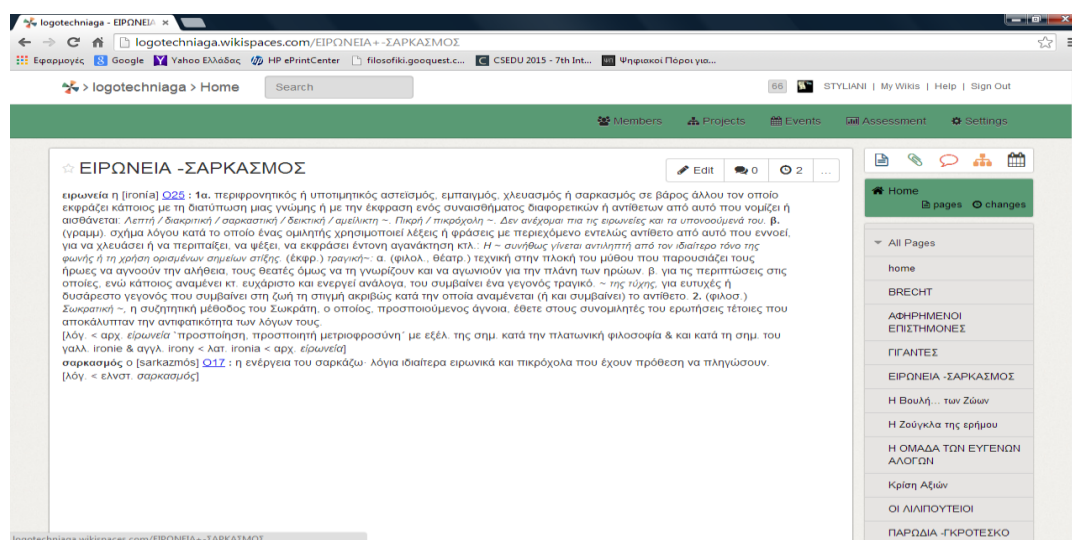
logotechniaga - ΕΙΡΩΝΕΙΑ ×

logotechniaga.wikispaces.com/ΕΙΡΩΝΕΙΑ+-ΣΑΡΚΑΣΜΟΣ

Εφαρμογές Google Yahoo Ελλάδας HP ePrintCenter filosofiki.gooquest.c... CSEDU 2015 - 7th Int... Ψηφιακοί Πόροι για...

> logotechniaga > Home Search 66 STYLIANI | My Wikis | Help | Sign Out

Members Projects Events Assessment Settings

ΕΙΡΩΝΕΙΑ -ΣΑΡΚΑΣΜΟΣ

Edit 0 2 ...

ειρωνεία η [ironía] O25 : 1α. περιφρονητικός ή υποτιμητικός αστεϊσμός, εμπαιγμός, χλευασμός ή σαρκασμός σε βάρος άλλου τον οποίο εκφράζει κάποιος με τη διατύπωση μιας γνώμης ή με την έκφραση ενός συναισθήματος διαφορετικών ή αντίθετων από αυτό που νομίζει ή αισθάνεται: Λεπτή / διακριτική / σαρκαστική / δεικτική / αμείλικτη ~. Πικρή / πικρόχολη ~. Δεν ανέχομαι πια τις ειρωνείες και τα υπονοούμενά του. β. (γραμμ). σχήμα λόγου κατά το οποίο ένας ομιλητής χρησιμοποιεί λέξεις ή φράσεις με περιεχόμενο εντελώς αντίθετο από αυτό που εννοεί, για να χλευάσει ή να περιπαίξει, να ψέξει, να εκφράσει έντονη αγανάκτηση κτλ.: Η ~ συνήθως γίνεται αντιληπτή από τον ιδιαίτερο τόνο της φωνής ή τη χρήση ορισμένων σημείων στίξης. (έκφρ.) τραγική~: α. (φιλολ., θέατρ.) τεχνική στην πλοκή του μύθου που παρουσιάζει τους ήρωες να αγνοούν την αλήθεια, τους θεατές όμως να τη γνωρίζουν και να αγωνιούν για την πλάνη των ηρώων. β. για τις περιπτώσεις στις οποίες, ενώ κάποιος αναμένει κτ. ευχάριστο και ενεργεί ανάλογα, του συμβαίνει ένα γεγονός τραγικό. ~ της τύχης, για ευτυχές ή δυσάρεστο γεγονός που συμβαίνει στη ζωή τη στιγμή ακριβώς κατά την οποία αναμένεται (ή και συμβαίνει) το αντίθετο. 2. (φιλοσ.) Σωκρατική ~, η συζητητική μέθοδος του Σωκράτη, ο οποίος, προσποιούμενος άγνοια, έθετε στους συνομιλητές του ερωτήσεις τέτοιες που αποκάλυπταν την αντιφατικότητα των λόγων τους.
[λόγ. < αρχ. εἰρωνεία 'προσποίηση, προσποιητή μετριοφροσύνη' με εξέλ. της σημ. κατά την πλατωνική φιλοσοφία & και κατά τη σημ. του γαλλ. ironie & αγγλ. irony < λατ. ironia < αρχ. εἰρωνεία]
σαρκασμός ο [sarkazmós] O17 : η ενέργεια του σαρκάζω· λόγια ιδιαίτερα ειρωνικά και πικρόχολα που έχουν πρόθεση να πληγώσουν. [λόγ. < ελνστ. σαρκασμός]

Home
pages changes

All Pages
home
BRECHT
ΑΦΗΡΗΜΕΝΟΙ ΕΠΙΣΤΗΜΟΝΕΣ
ΓΙΓΑΝΤΕΣ
ΕΙΡΩΝΕΙΑ -ΣΑΡΚΑΣΜΟΣ
Η Βουλή... των Ζώων
Η Ζούγκλα της ερήμου
Η ΟΜΑΔΑ ΤΩΝ ΕΥΓΕΝΩΝ ΑΛΟΓΩΝ
Κρίση Αξιών
ΟΙ ΛΙΛΙΠΟΥΤΕΙΟΙ
ΠΑΡΩΔΙΑ -ΓΚΡΟΤΕΣΚΟ

logotechniaga.wikispaces.com/ΕΙΡΩΝΕΙΑ+-ΣΑΡΚΑΣΜΟΣ